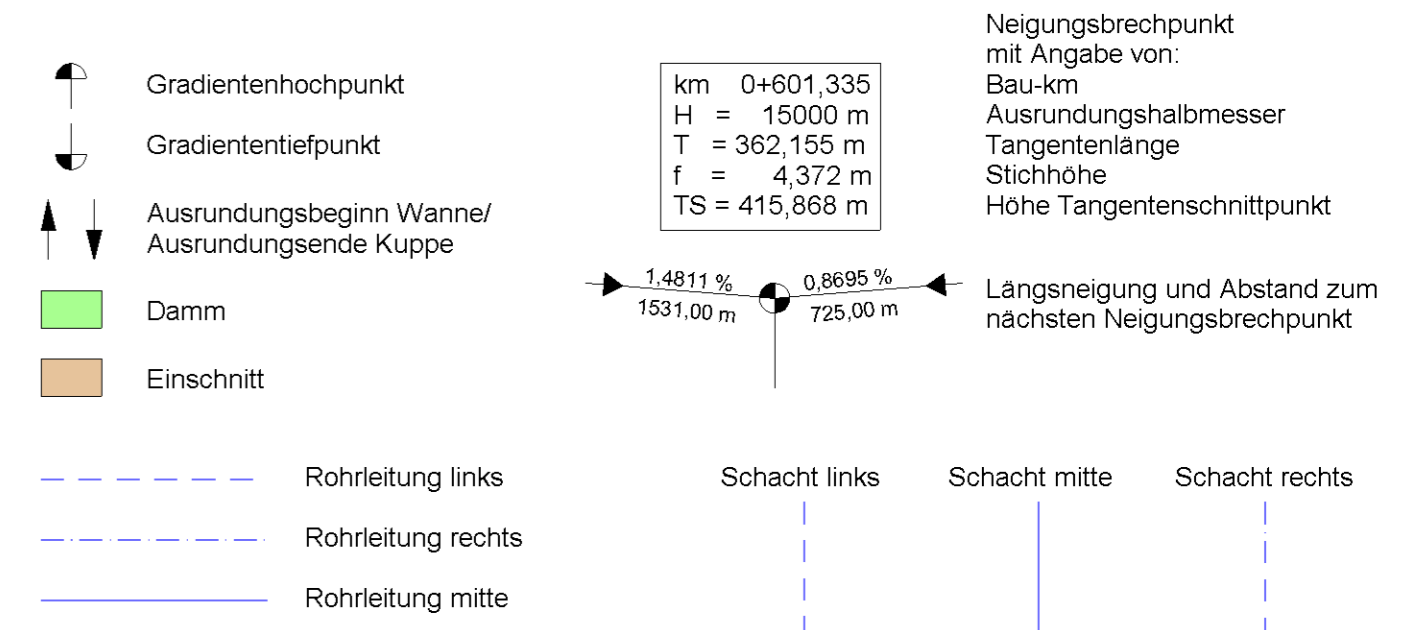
Gradientenhochpunkt

Gradiententiefpunkt

Ausrundungsbeginn Wanne/
Ausrundungsende Kuppe

Damm

Einschnitt

km 0+601,335
H = 15000 m
T = 362,155 m
f = 4,372 m
TS = 415,868 m

Neigungsbrechpunkt
mit Angabe von:
Bau-km
Ausrundungshalbmesser
Tangentenlänge
Stichhöhe
Höhe Tangentenschnittpunkt

1,4811 %
1531,00 m
0,8695 %
725,00 m

Längsneigung und Abstand zum nächsten Neigungsbrechpunkt

Rohrleitung links

Rohrleitung rechts

Rohrleitung mitte

Schacht links

Schacht mitte

Schacht rechts